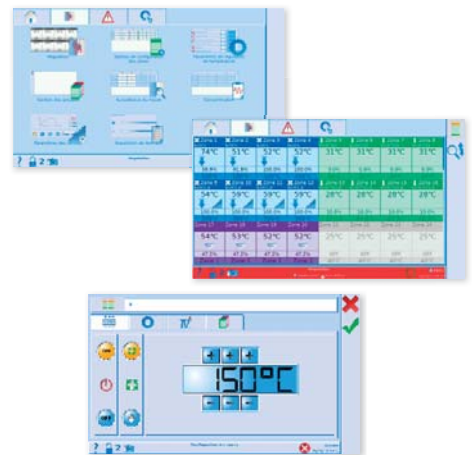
Régulation

Gestion des pics

Surveillance du moule

Répartition des buses

Zone 1 Zone 2 Zone 3 Zone 4 Zone 5 Zone 6 Zone 7 Zone 8

74°C 54°C 54°C 54°C 31°C 31°C 31°C 31°C

Zone 9 Zone 10 Zone 11 Zone 12 Zone 13 Zone 14 Zone 15 Zone 16

54°C 59°C 59°C 59°C 28°C 28°C 28°C 28°C

Zone 17 Zone 18 Zone 19 Zone 20 Zone 21 Zone 22 Zone 23 Zone 24

54°C 53°C 52°C 52°C 25°C 25°C 25°C 25°C

150°C